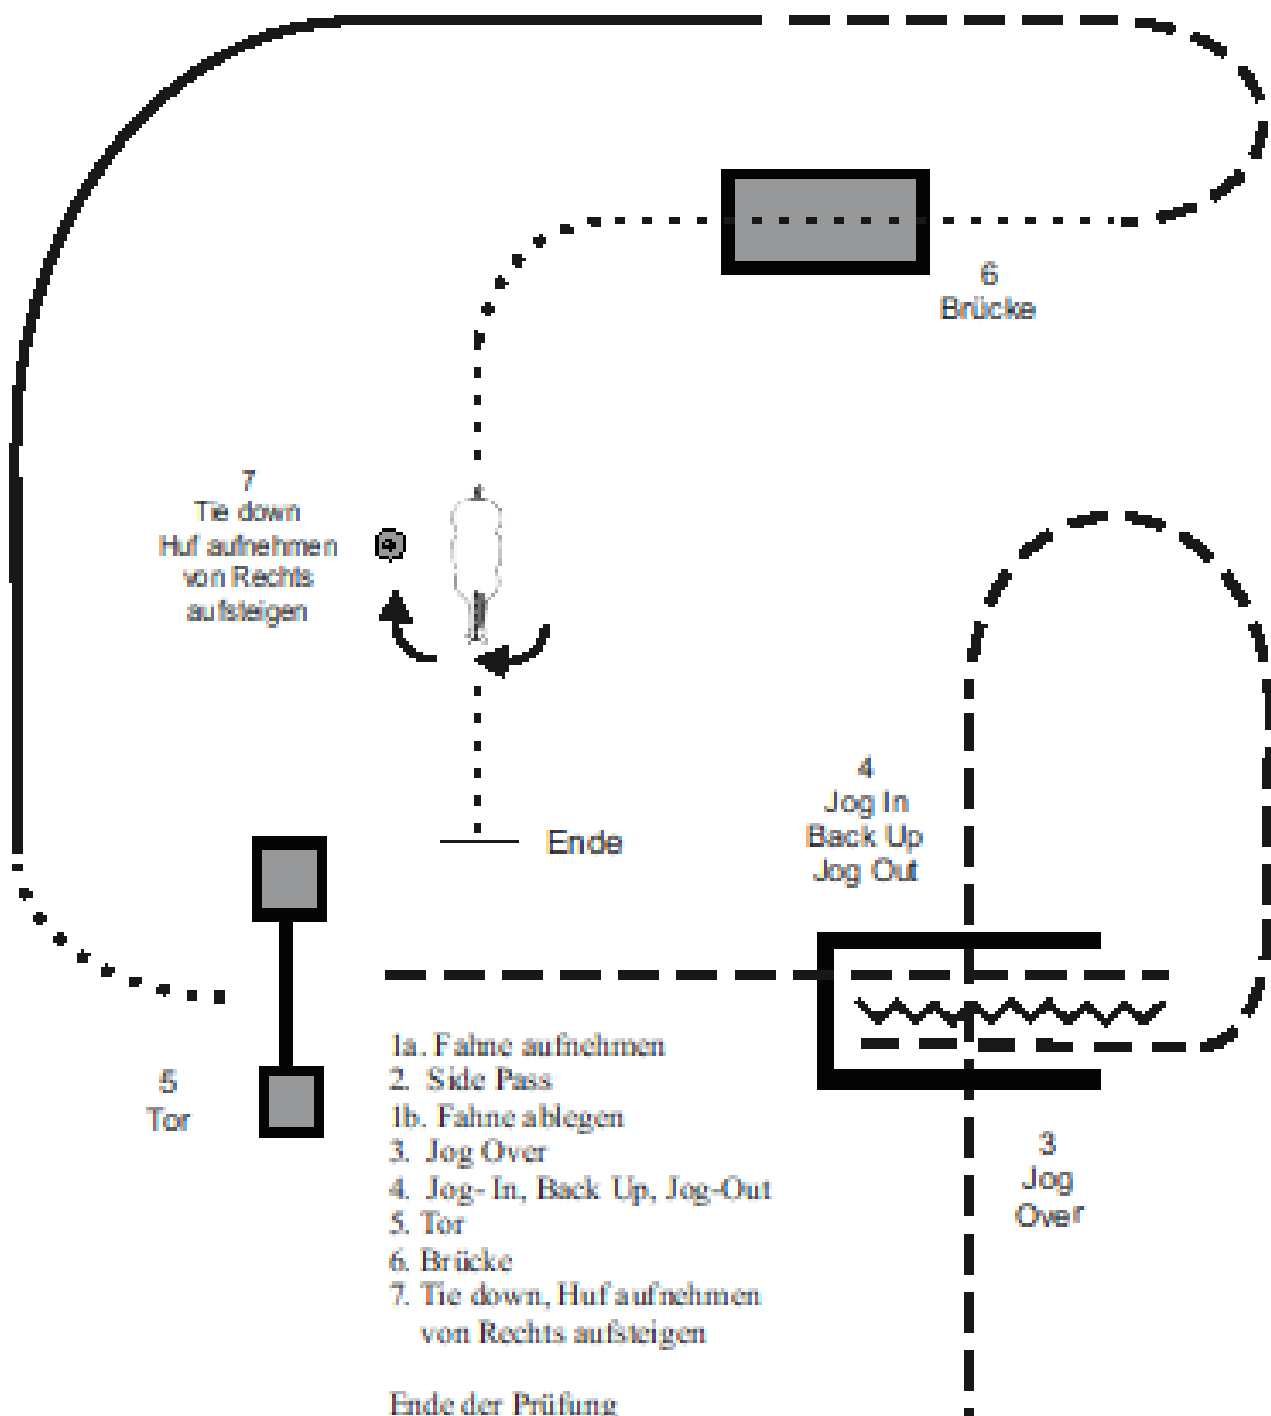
6
Brücke

7
Tie down
Huf aufnehmen
von Rechts
aufsteigen

4
Jog In
Back Up
Jog Out

Ende

5
Tor

1a. Fahne aufnehmen
2. Side Pass
1b. Fahne ablegen
3. Jog Over
4. Jog- In, Back Up, Jog-Out
5. Tor
6. Brücke
7. Tie down, Huf aufnehmen von Rechts aufsteigen

Ende der Prüfung

3
Jog
Over